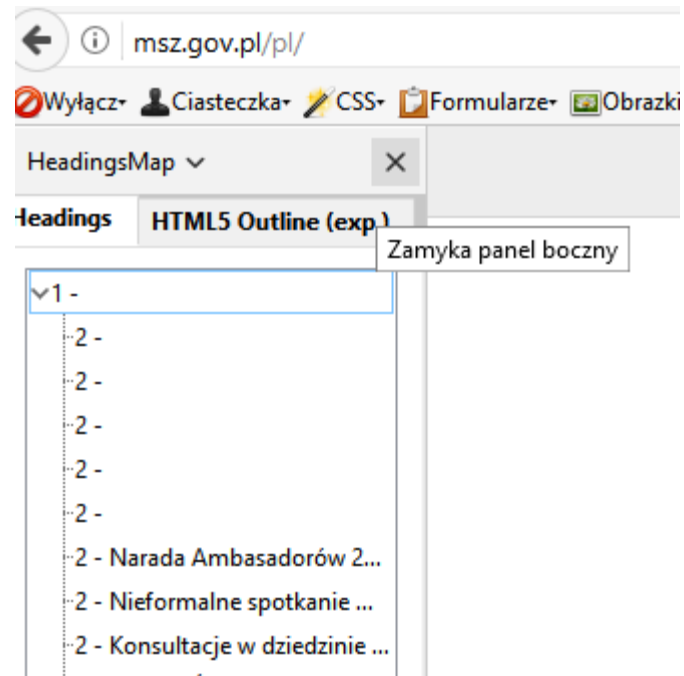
msz.gov.pl/pl/

Wyłącz Ciasteczka CSS Formularze Obrazki

HeadingsMap

Headings HTML5 Outline (exp.)

Zamyka panel boczny

1 -
2 -
2 -
2 -
2 -
2 -
2 - Narada Ambasadorów 2...
2 - Nieformalne spotkanie ...
2 - Konsultacje w dziedzinie ...